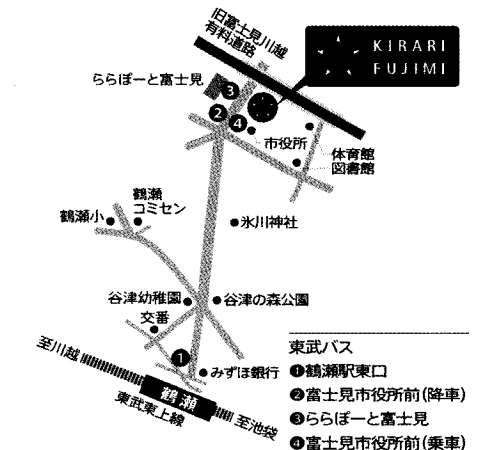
旧富士見川越有料道路

KIRARI FUJIMI

ららぽーと富士見

3

2

4

市役所

体育館

図書館

鶴瀬コミセン

鶴瀬小

氷川神社

谷津幼稚園

谷津の森公園

交番

1

みずほ銀行

至川越

鶴瀬

東武東上線

至池袋

東武バス
❶鶴瀬駅東口
❷富士見市役所前(降車)
❸ららぽーと富士見
❹富士見市役所前(乗車)